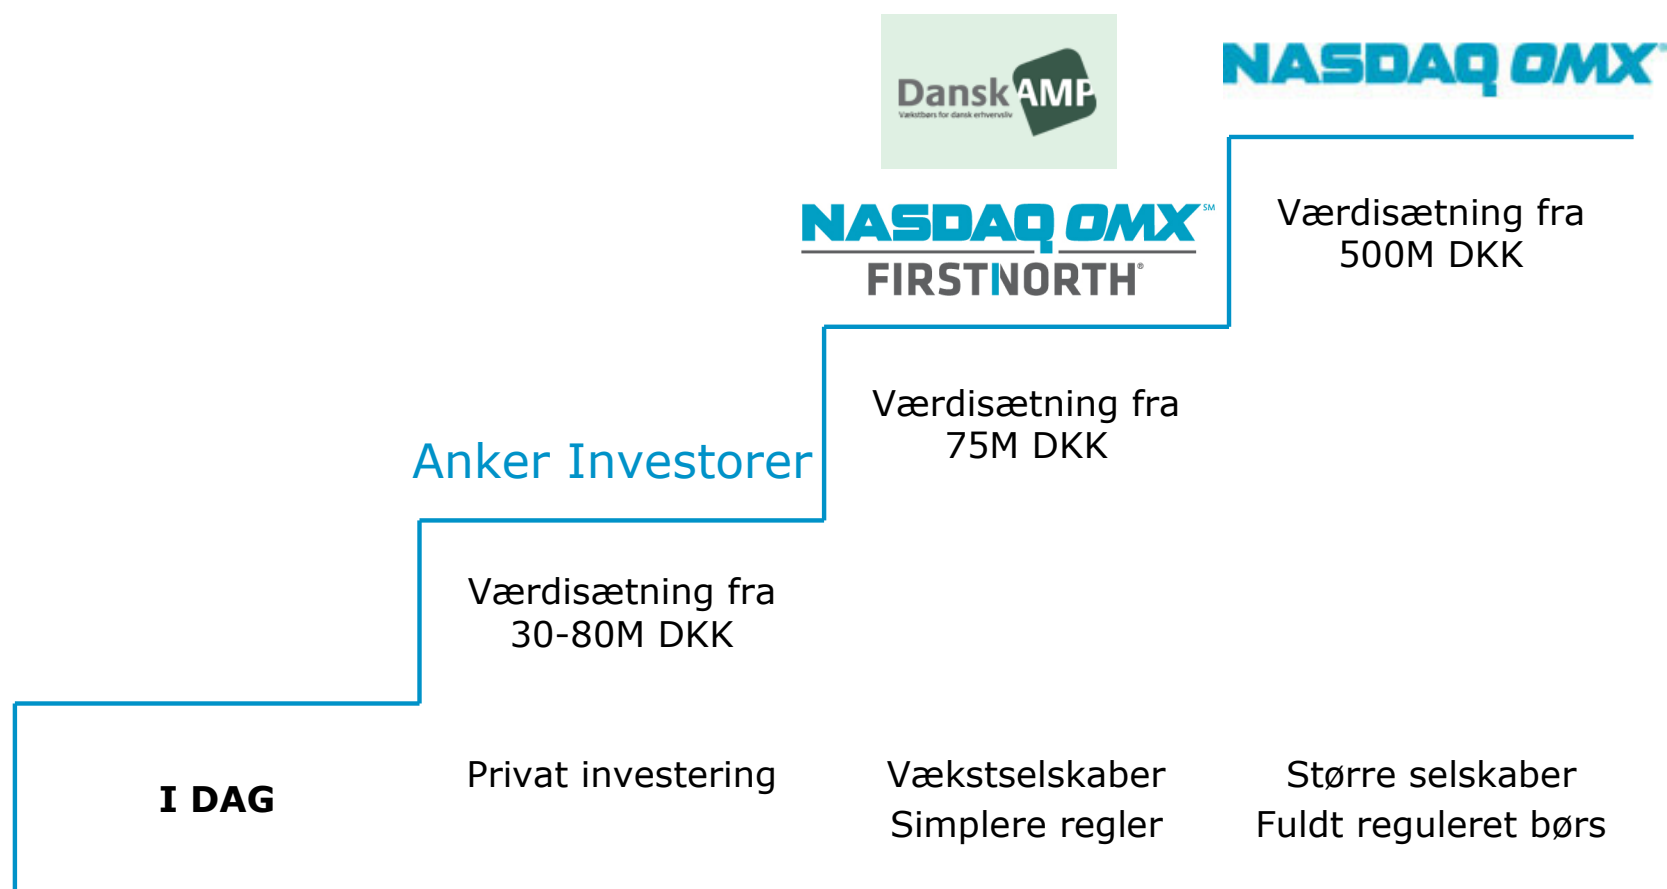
Dansk AMP
Vækstbørs for dansk erhvervsliv

NASDAQ OMX

NASDAQ OMX℠
FIRSTNORTH®

Værdisætning fra 500M DKK

Værdisætning fra 75M DKK

Anker Investorer

Værdisætning fra 30-80M DKK

I DAG

Privat investering

Vækstselskaber
Simplere regler

Større selskaber
Fuldt reguleret børs